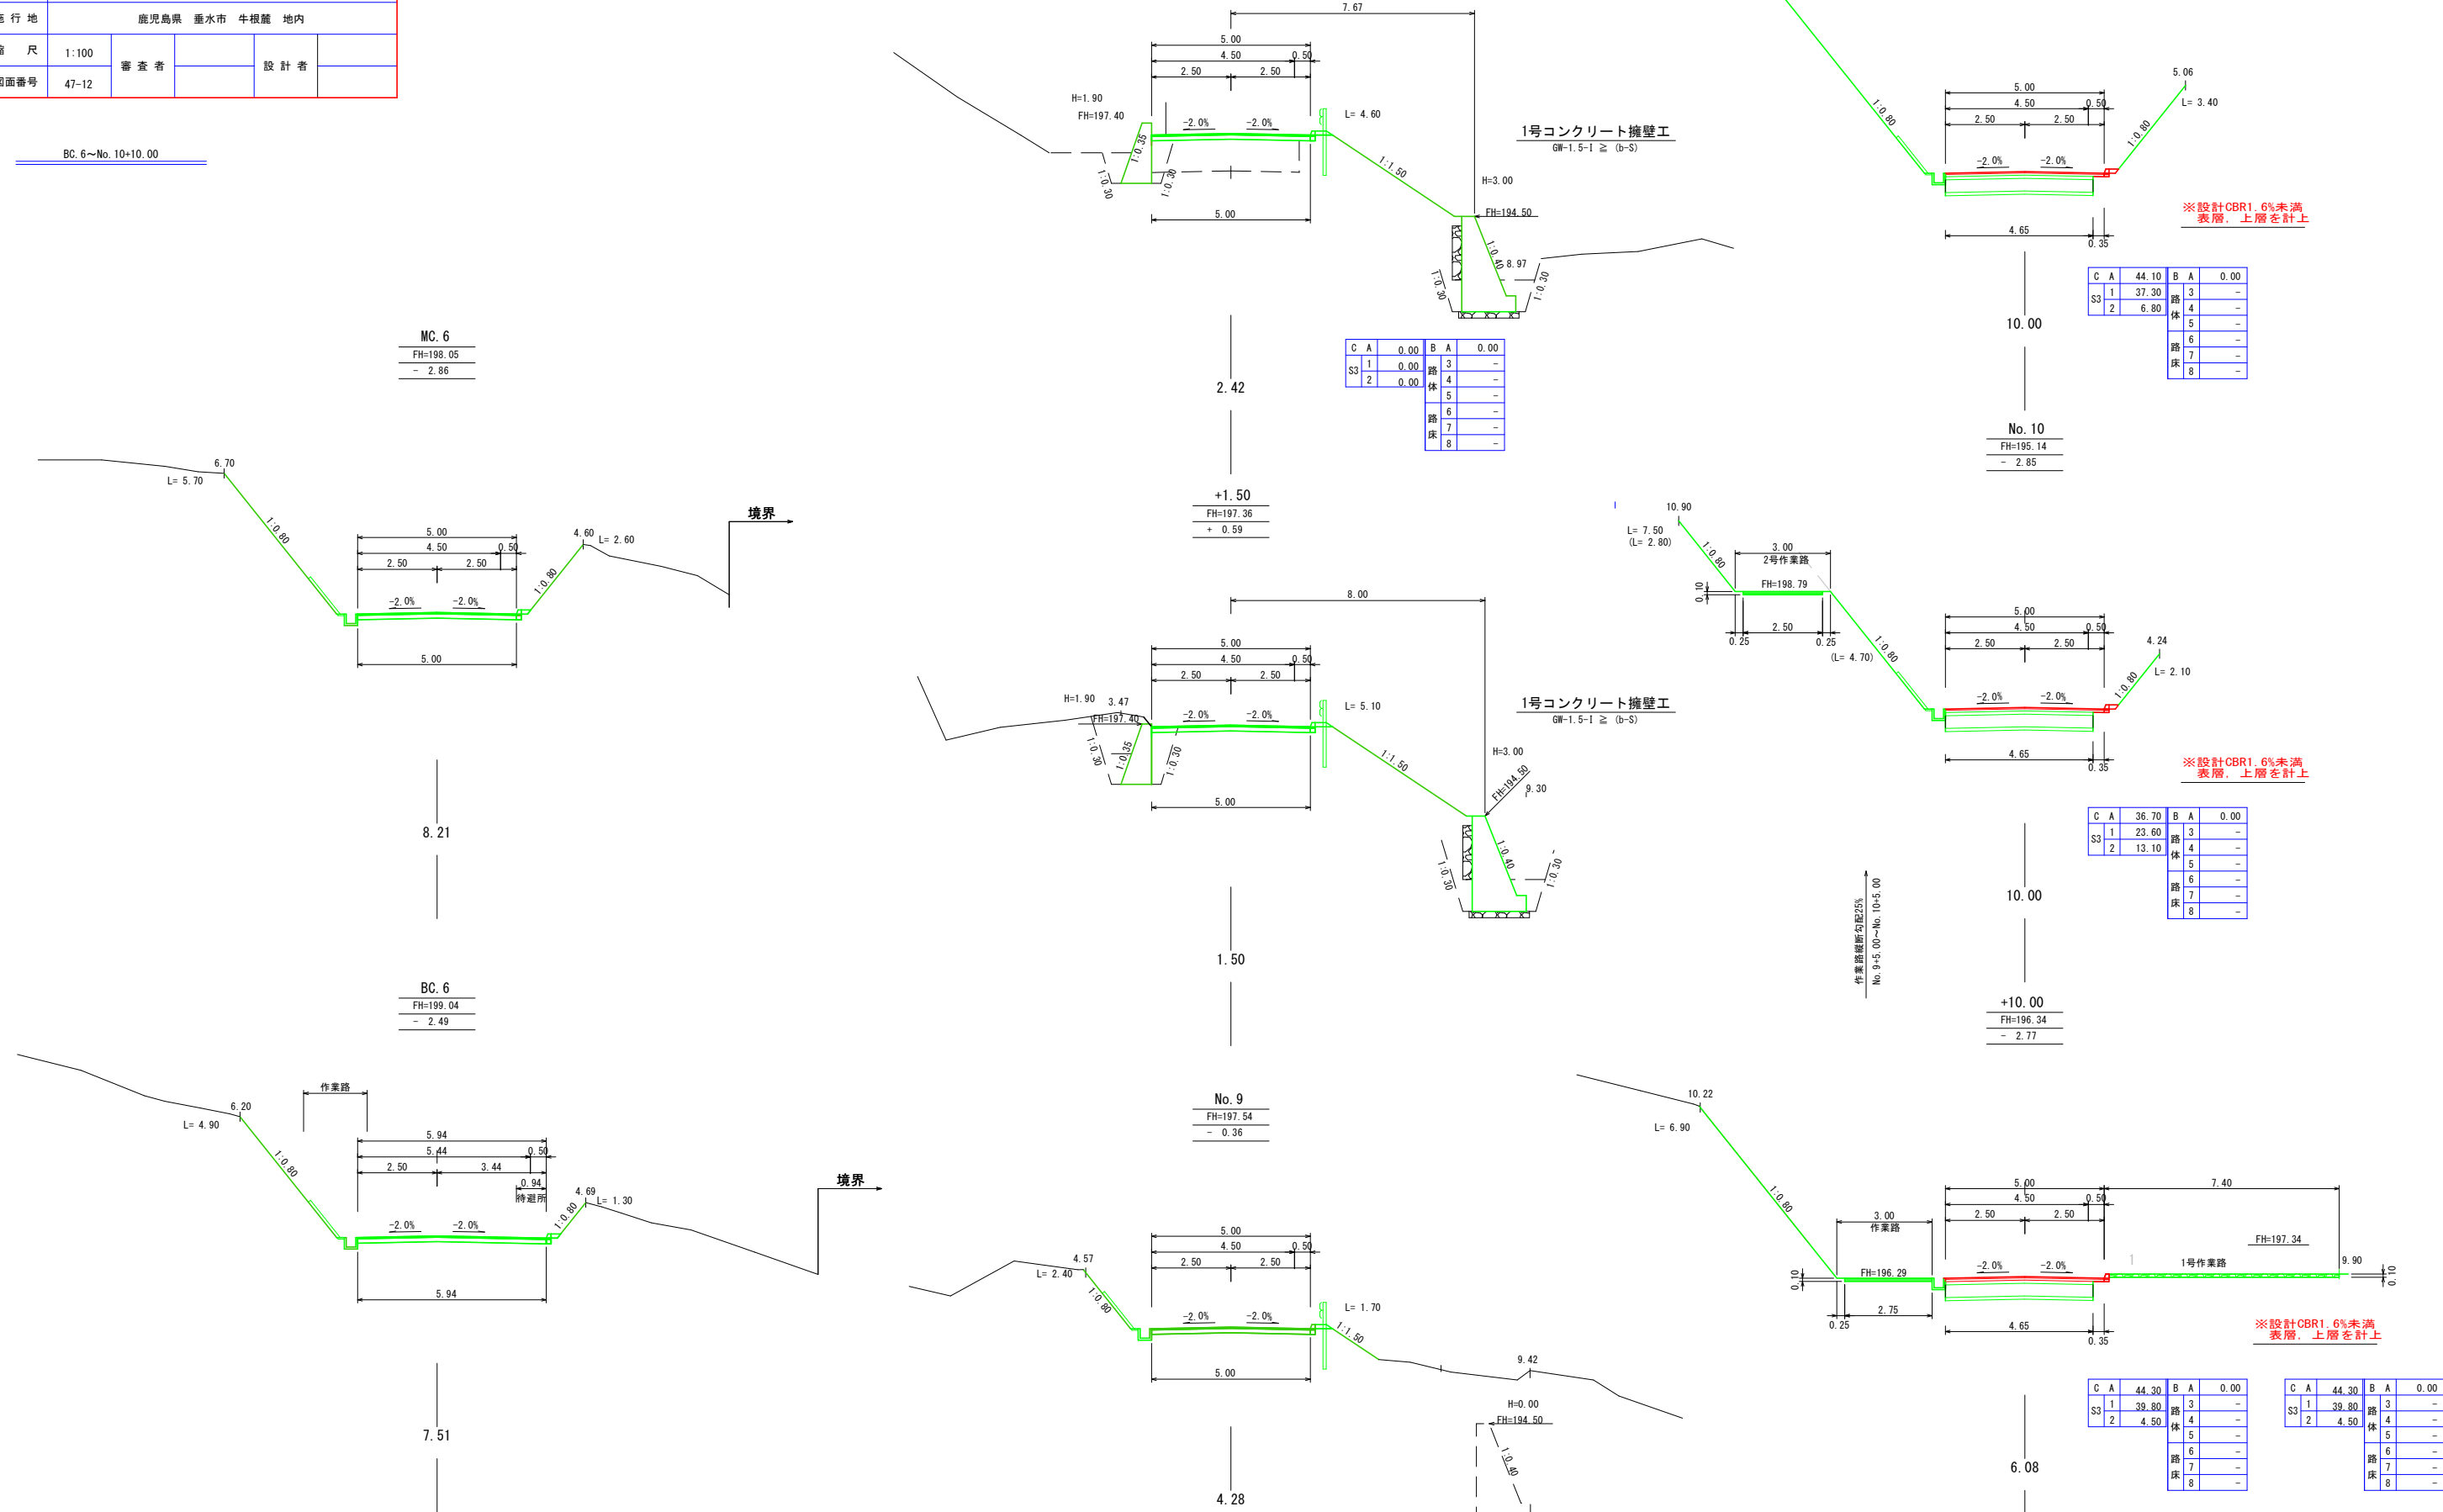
施行地 | 鹿児島県 垂水市 牛根麓 地内
縮尺 | 1:100 | 審査者 | | 設計者 |
図面番号 | 47-12

BC.6～No.10+10.00

7.67
5.00
4.50 0.50
2.50 2.50
H=1.90
FH=197.40
-2.0% -2.0%
L= 4.60
1:0.35
1:0.30
1:0.30
1:1.50
5.00
1号コンクリート擁壁工
GW-1.5-I ≧ (b-S)
H=3.00
FH=194.50
1:0.40
8.97
1:0.30
1:0.30

| C | A | 0.00 | B | A | 0.00 |
|---|---|---|---|---|---|
| S3 | 1 | 0.00 | 路体 | 3 | - |
| | 2 | 0.00 | | 4 | - |
| | | | | 5 | - |
| | | | 路床 | 6 | - |
| | | | | 7 | - |
| | | | | 8 | - |

2.42

+1.50
FH=197.36
+ 0.59

MC.6
FH=198.05
- 2.86

6.70
L= 5.70
1:0.80
5.00
4.50 0.50
2.50 2.50
-2.0% -2.0%
5.00
4.60
L= 2.60
1:0.80
境界

8.21

BC.6
FH=199.04
- 2.49

作業路
6.20
L= 4.90
1:0.80
5.94
5.44 0.50
2.50 3.44
0.94
待避所
-2.0% -2.0%
4.69
L= 1.30
1:0.80
5.94
境界

7.51

8.00
5.00
4.50 0.50
2.50 2.50
H=1.90
3.47
FH=197.40
-2.0% -2.0%
L= 5.10
1:0.30
1:0.35
1:0.30
5.00
1:1.50
1号コンクリート擁壁工
GW-1.5-I ≧ (b-S)
H=3.00
FH=194.50
9.30
1:0.40
1:0.30
1:0.30

1.50

No.9
FH=197.54
- 0.36

5.00
4.50 0.50
2.50 2.50
4.57
L= 2.40
1:0.80
-2.0% -2.0%
L= 1.70
1:1.50
5.00
9.42
H=0.00
FH=194.50
1:0.40

4.28

1:0.80
5.06
5.00
4.50 0.50
2.50 2.50
L= 3.40
1:0.80
-2.0% -2.0%
※設計CBR1.6%未満
表層, 上層を計上
4.65
0.35

| C | A | 44.10 | B | A | 0.00 |
|---|---|---|---|---|---|
| S3 | 1 | 37.30 | 路体 | 3 | - |
| | 2 | 6.80 | | 4 | - |
| | | | | 5 | - |
| | | | 路床 | 6 | - |
| | | | | 7 | - |
| | | | | 8 | - |

10.00

No.10
FH=195.14
- 2.85

10.90
L= 7.50
(L= 2.80)
1:0.80
3.00
2号作業路
FH=198.79
0.10
0.25 2.50 0.25
(L= 4.70)
1:0.80
5.00
4.50 0.50
2.50 2.50
4.24
L= 2.10
1:0.80
-2.0% -2.0%
4.65
0.35
※設計CBR1.6%未満
表層, 上層を計上

| C | A | 36.70 | B | A | 0.00 |
|---|---|---|---|---|---|
| S3 | 1 | 23.60 | 路体 | 3 | - |
| | 2 | 13.10 | | 4 | - |
| | | | | 5 | - |
| | | | 路床 | 6 | - |
| | | | | 7 | - |
| | | | | 8 | - |

作業路縦断勾配25%
No.9+5.00～No.10+5.00

10.00

+10.00
FH=196.34
- 2.77

10.22
L= 6.90
1:0.80
3.00
作業路
5.00
4.50 0.50
2.50 2.50
7.40
FH=197.34
FH=196.29
-2.0% -2.0%
1号作業路
9.90
0.10
0.10
0.25 2.75
4.65
0.35
※設計CBR1.6%未満
表層, 上層を計上

| C | A | 44.30 | B | A | 0.00 |
|---|---|---|---|---|---|
| S3 | 1 | 39.80 | 路体 | 3 | - |
| | 2 | 4.50 | | 4 | - |
| | | | | 5 | - |
| | | | 路床 | 6 | - |
| | | | | 7 | - |
| | | | | 8 | - |

| C | A | 44.30 | B | A | 0.00 |
|---|---|---|---|---|---|
| S3 | 1 | 39.80 | 路体 | 3 | - |
| | 2 | 4.50 | | 4 | - |
| | | | | 5 | - |
| | | | 路床 | 6 | - |
| | | | | 7 | - |
| | | | | 8 | - |

6.08